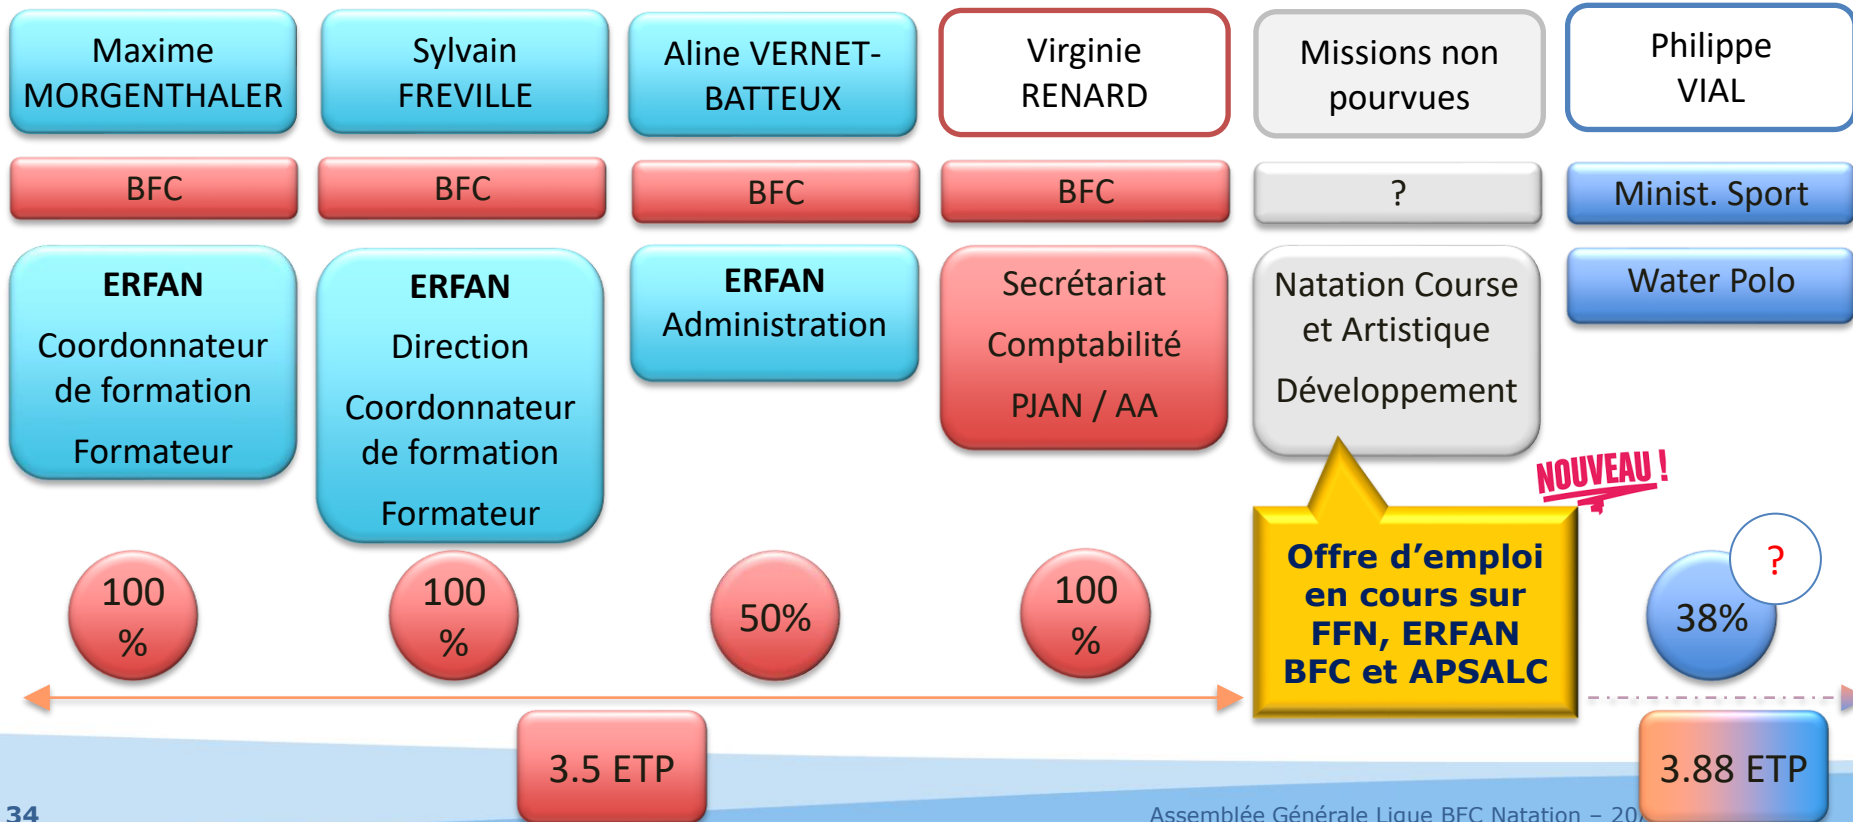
Maxime MORGENTHALER

Sylvain FREVILLE

Aline VERNET-BATTEUX

Virginie RENARD

Missions non pourvues

Philippe VIAL

BFC

BFC

BFC

BFC

?

Minist. Sport

ERFAN

Coordonnateur de formation

Formateur

ERFAN

Direction

Coordonnateur de formation

Formateur

ERFAN

Administration

Secrétariat

Comptabilité

PJAN / AA

Natation Course et Artistique

Développement

Water Polo

NOUVEAU !

Offre d'emploi en cours sur FFN, ERFAN BFC et APSALC

100 %

100 %

50%

100 %

?

38%

3.5 ETP

3.88 ETP

34

Assemblée Générale Ligue BFC Natation – 20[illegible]